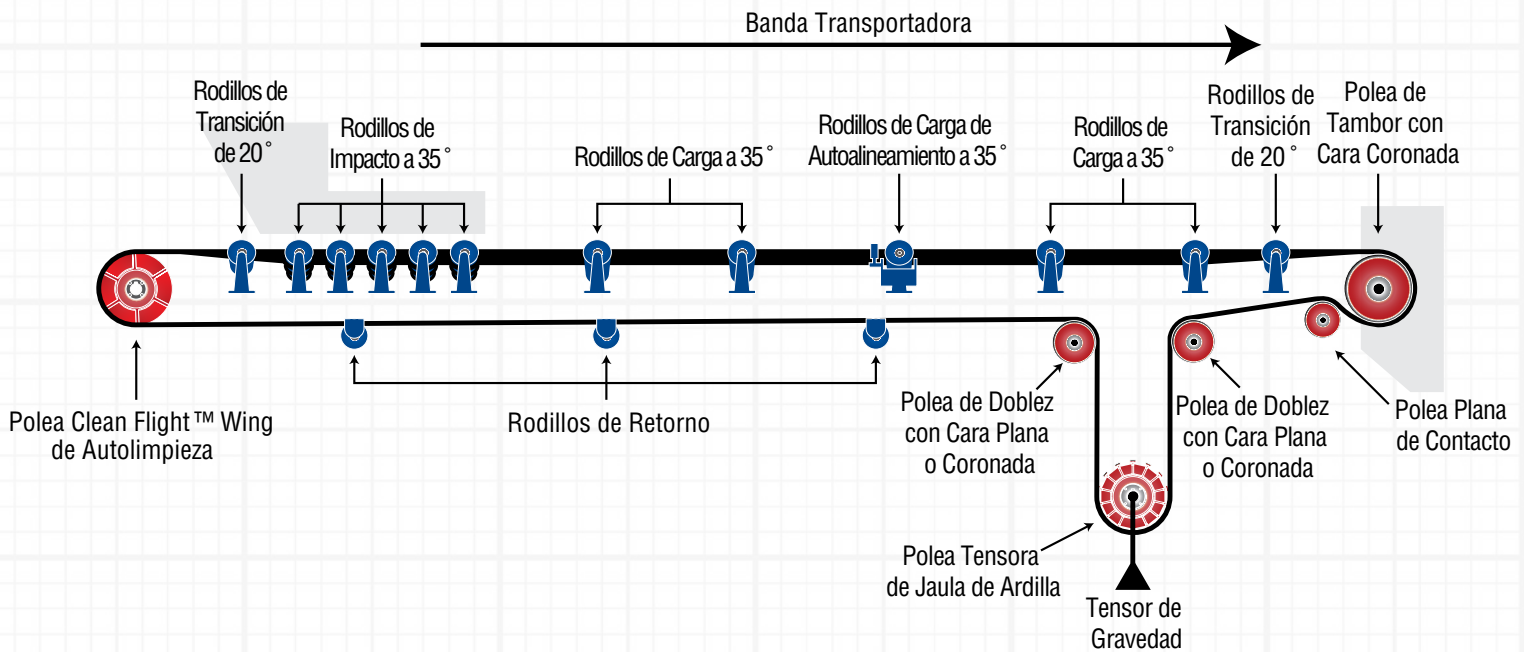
Banda Transportadora

Rodillos de Transición de 20˚

Rodillos de Impacto a 35˚

Rodillos de Carga a 35˚

Rodillos de Carga de Autoalineamiento a 35˚

Rodillos de Carga a 35˚

Rodillos de Transición de 20˚

Polea de Tambor con Cara Coronada

Polea Clean Flight™ Wing de Autolimpieza

Rodillos de Retorno

Polea de Doblez con Cara Plana o Coronada

Polea de Doblez con Cara Plana o Coronada

Polea Plana de Contacto

Polea Tensora de Jaula de Ardilla

Tensor de Gravedad